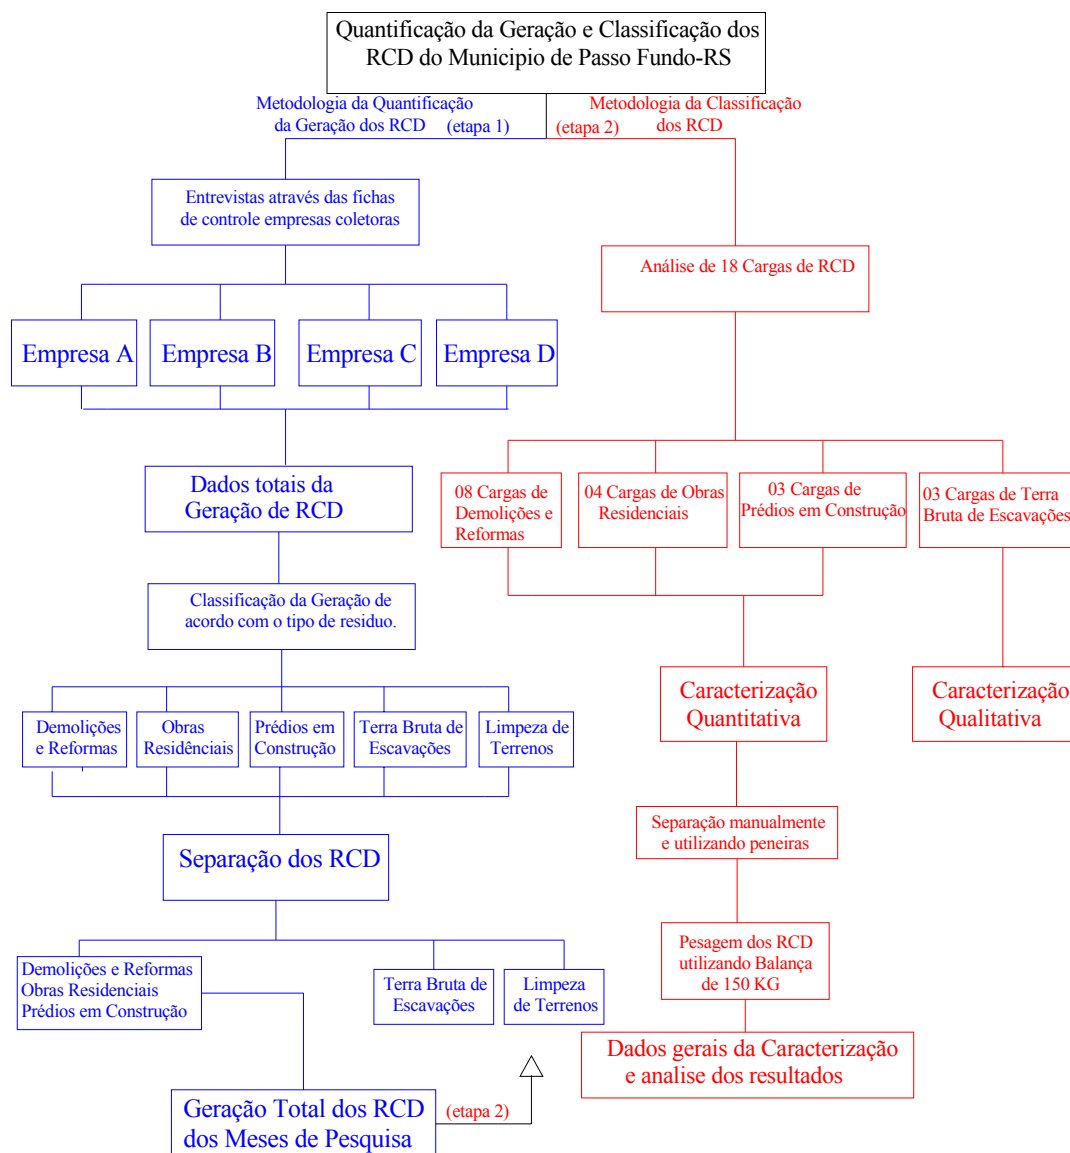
Quantificação da Geração e Classificação dos RCD do Municipio de Passo Fundo-RS

Metodologia da Quantificação da Geração dos RCD (etapa 1)

(etapa 2) Metodologia da Classificação dos RCD

Entrevistas através das fichas de controle empresas coletoras

Empresa A

Empresa B

Empresa C

Empresa D

Dados totais da Geração de RCD

Classificação da Geração de acordo com o tipo de residuo.

Demolições e Reformas

Obras Residênciais

Prédios em Construção

Terra Bruta de Escavações

Limpeza de Terrenos

Separação dos RCD

Demolições e Reformas Obras Residenciais Prédios em Construção

Terra Bruta de Escavações

Limpeza de Terrenos

Geração Total dos RCD dos Meses de Pesquisa

(etapa 2)

Análise de 18 Cargas de RCD

08 Cargas de Demolições e Reformas

04 Cargas de Obras Residenciais

03 Cargas de Prédios em Construção

03 Cargas de Terra Bruta de Escavações

Caracterização Quantitativa

Caracterização Qualitativa

Separação manualmente e utilizando peneiras

Pesagem dos RCD utilizando Balança de 150 KG

Dados gerais da Caracterização e analise dos resultados